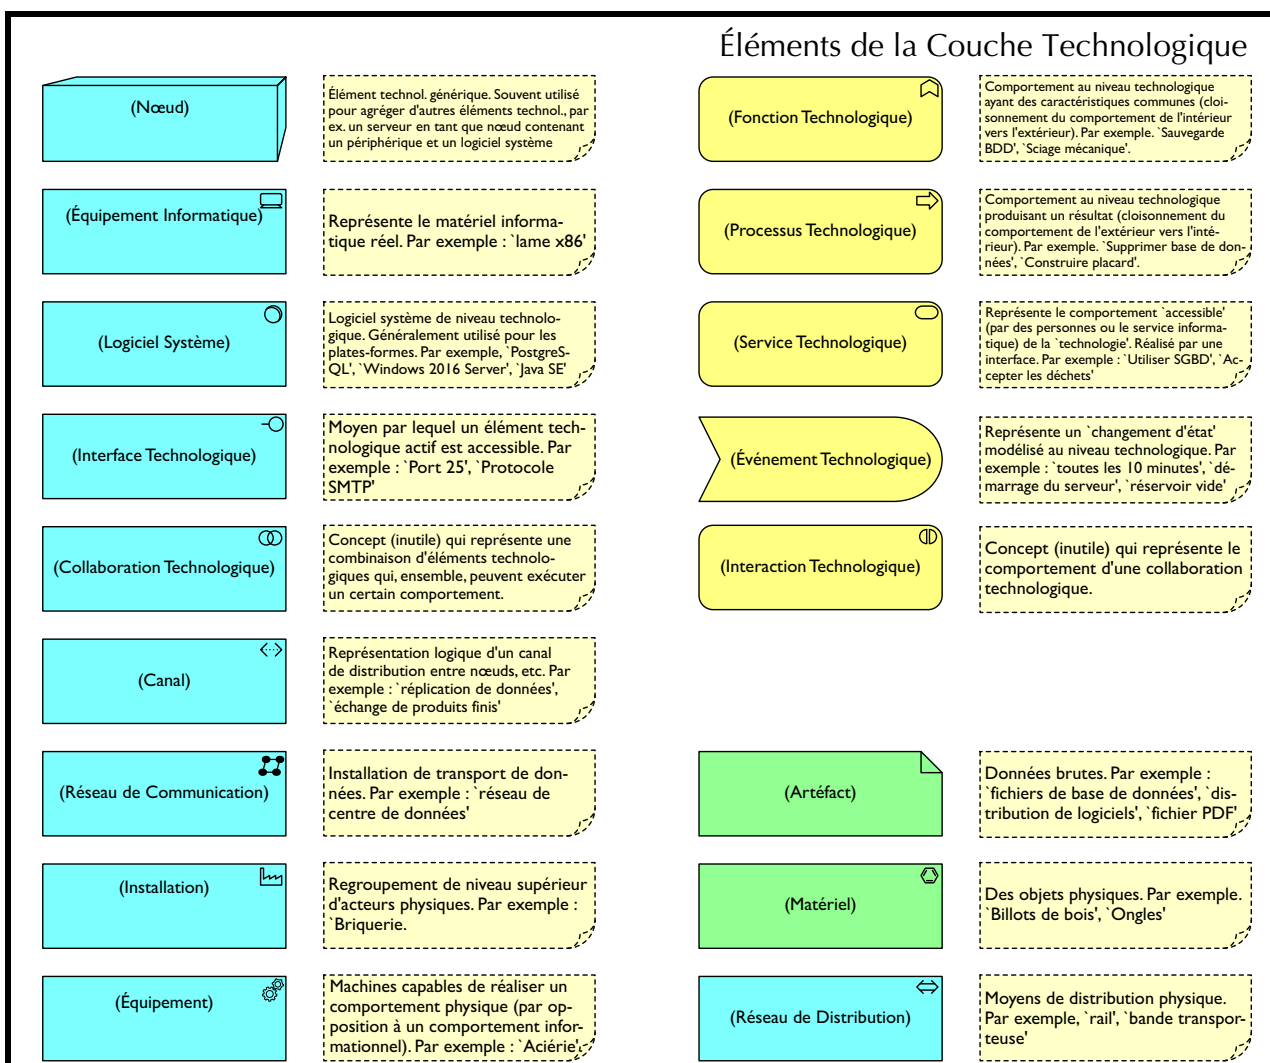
Éléments de la Couche Technologique

(Nœud)

Élément technol. générique. Souvent utilisé pour agréger d'autres éléments technol., par ex. un serveur en tant que nœud contenant un périphérique et un logiciel système

(Équipement Informatique)

Représente le matériel informatique réel. Par exemple : `lame x86'

(Logiciel Système)

Logiciel système de niveau technologique. Généralement utilisé pour les plates-formes. Par exemple, `PostgreSQL', `Windows 2016 Server', `Java SE'

(Interface Technologique)

Moyen par lequel un élément technologique actif est accessible. Par exemple : `Port 25', `Protocole SMTP'

(Collaboration Technologique)

Concept (inutile) qui représente une combinaison d'éléments technologiques qui, ensemble, peuvent exécuter un certain comportement.

(Canal)

Représentation logique d'un canal de distribution entre nœuds, etc. Par exemple : `réplication de données', `échange de produits finis'

(Réseau de Communication)

Installation de transport de données. Par exemple : `réseau de centre de données'

(Installation)

Regroupement de niveau supérieur d'acteurs physiques. Par exemple : `Briquerie.

(Équipement)

Machines capables de réaliser un comportement physique (par opposition à un comportement informationnel). Par exemple : `Aciérie'

(Fonction Technologique)

Comportement au niveau technologique ayant des caractéristiques communes (cloisonnement du comportement de l'intérieur vers l'extérieur). Par exemple. `Sauvegarde BDD', `Sciage mécanique'.

(Processus Technologique)

Comportement au niveau technologique produisant un résultat (cloisonnement du comportement de l'extérieur vers l'intérieur). Par exemple. `Supprimer base de données', `Construire placard'.

(Service Technologique)

Représente le comportement `accessible' (par des personnes ou le service informatique) de la `technologie'. Réalisé par une interface. Par exemple : `Utiliser SGBD', `Accepter les déchets'

(Événement Technologique)

Représente un `changement d'état' modélisé au niveau technologique. Par exemple : `toutes les 10 minutes', `démarrage du serveur', `réservoir vide'

(Interaction Technologique)

Concept (inutile) qui représente le comportement d'une collaboration technologique.

(Artéfact)

Données brutes. Par exemple : `fichiers de base de données', `distribution de logiciels', `fichier PDF'

(Matériel)

Des objets physiques. Par exemple. `Billots de bois', `Ongles'

(Réseau de Distribution)

Moyens de distribution physique. Par exemple, `rail', `bande transporteuse'